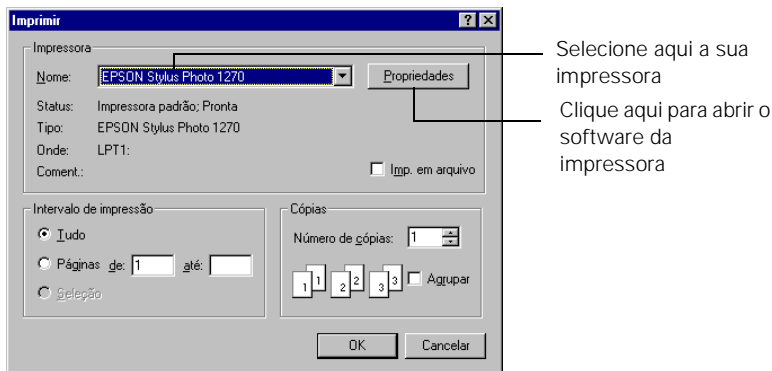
Imprimir

Impressora

Nome: EPSON Stylus Photo 1270

Propriedades

Status: Impressora padrão; Pronta

Tipo: EPSON Stylus Photo 1270

Onde: LPT1:

Coment.:

Imp. em arquivo

Intervalo de impressão

Tudo

Páginas de: 1 até:

Seleção

Cópias

Número de cópias: 1

1 1 2 2 3 3

Agrupar

OK

Cancelar

Selecione aqui a sua impressora

Clique aqui para abrir o software da impressora